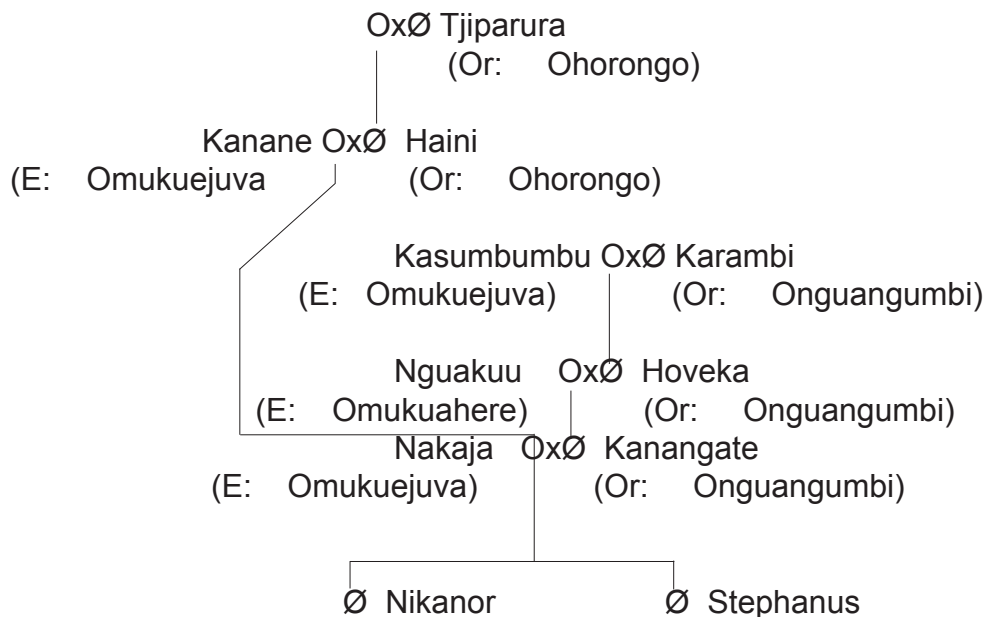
OxØ Tjiparura
(Or: Ohorongo)

Kanane OxØ Haini
(E: Omukuejuva (Or: Ohorongo)

Kasumbumbu OxØ Karambi
(E: Omukuejuva) (Or: Onguangumbi)

Nguakuu OxØ Hoveka
(E: Omukuahere) (Or: Onguangumbi)

Nakaja OxØ Kanangate
(E: Omukuejuva) (Or: Onguangumbi)

Ø Nikanor Ø Stephanus